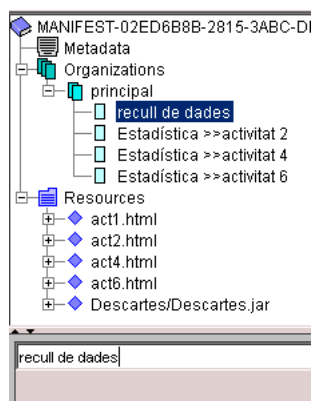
MANIFEST-02ED6B8B-2815-3ABC-DI
Metadata
Organizations
principal
recull de dades
Estadística >>activitat 2
Estadística >>activitat 4
Estadística >>activitat 6
Resources
act1.html
act2.html
act4.html
act6.html
Descartes/Descartes.jar

recull de dades